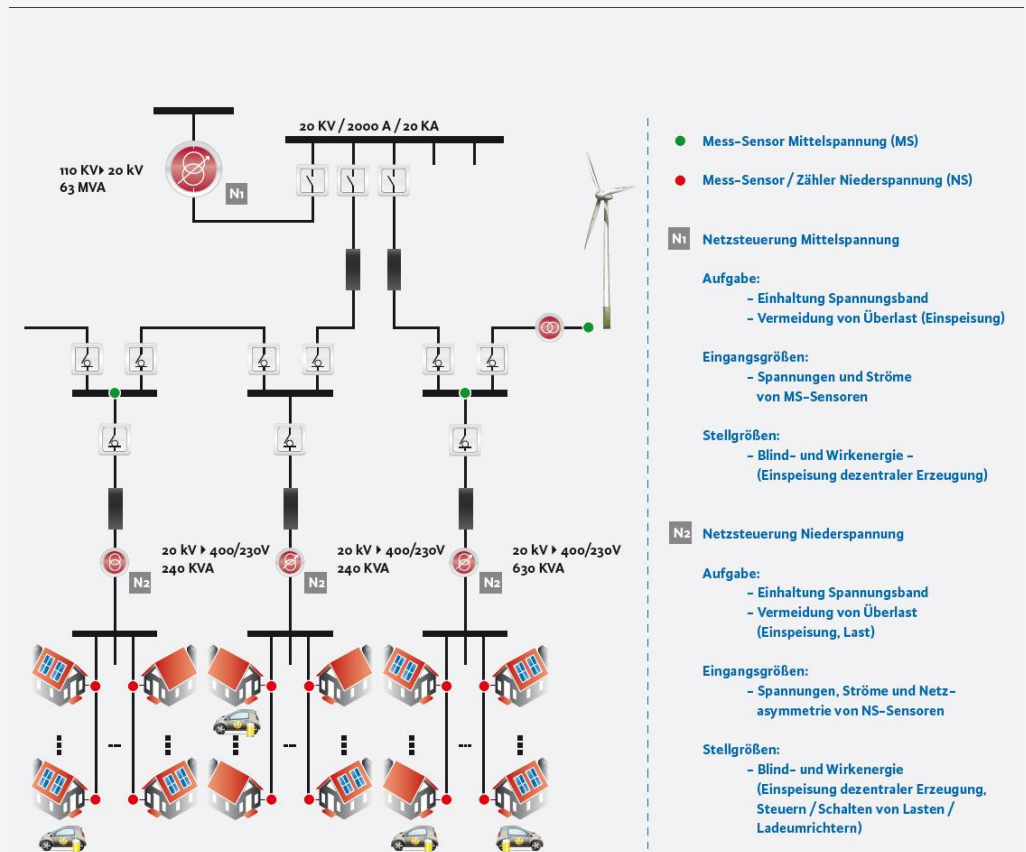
20 KV / 2000 A / 20 KA

110 KV ▸ 20 kV
63 MVA

N1

20 kV ▸ 400/230V
240 KVA

N2

20 kV ▸ 400/230V
240 KVA

N2

20 kV ▸ 400/230V
630 KVA

N2

Mess-Sensor Mittelspannung (MS)

Mess-Sensor / Zähler Niederspannung (NS)

N1 Netzsteuerung Mittelspannung

Aufgabe:
– Einhaltung Spannungsband
– Vermeidung von Überlast (Einspeisung)

Eingangsgrößen:
– Spannungen und Ströme von MS-Sensoren

Stellgrößen:
– Blind- und Wirkenergie – (Einspeisung dezentraler Erzeugung)

N2 Netzsteuerung Niederspannung

Aufgabe:
– Einhaltung Spannungsband
– Vermeidung von Überlast (Einspeisung, Last)

Eingangsgrößen:
– Spannungen, Ströme und Netzasymmetrie von NS-Sensoren

Stellgrößen:
– Blind- und Wirkenergie (Einspeisung dezentraler Erzeugung, Steuern / Schalten von Lasten / Ladeumrichtern)